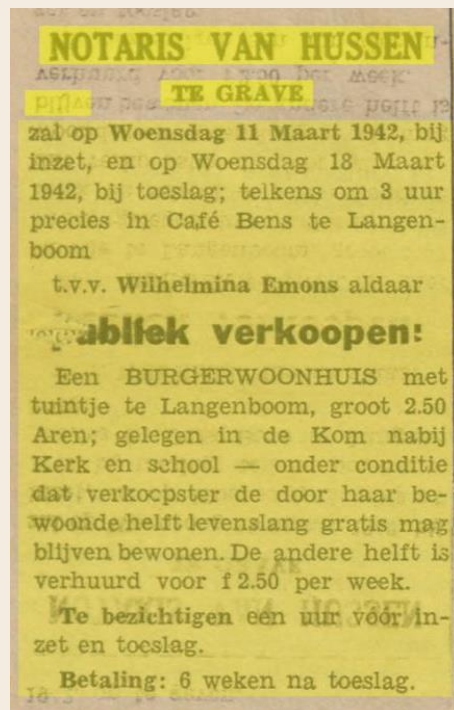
NOTARIS VAN HUSSEN
TE GRAVE

zal op Woensdag 11 Maart 1942, bij inzet, en op Woensdag 18 Maart 1942, bij toeslag; telkens om 3 uur precies in Café Bens te Langenboom

t.v.v. Wilhelmina Emons aldaar

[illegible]ubliek verkoopen:

Een BURGERWOONHUIS met tuintje te Langenboom, groot 2.50 Aren; gelegen in de Kom nabij Kerk en school — onder conditie dat verkoopster de door haar bewoonde helft levenslang gratis mag blijven bewonen. De andere helft is verhuurd voor f 2.50 per week.

Te bezichtigen een uur vóór inzet en toeslag.

Betaling: 6 weken na toeslag.